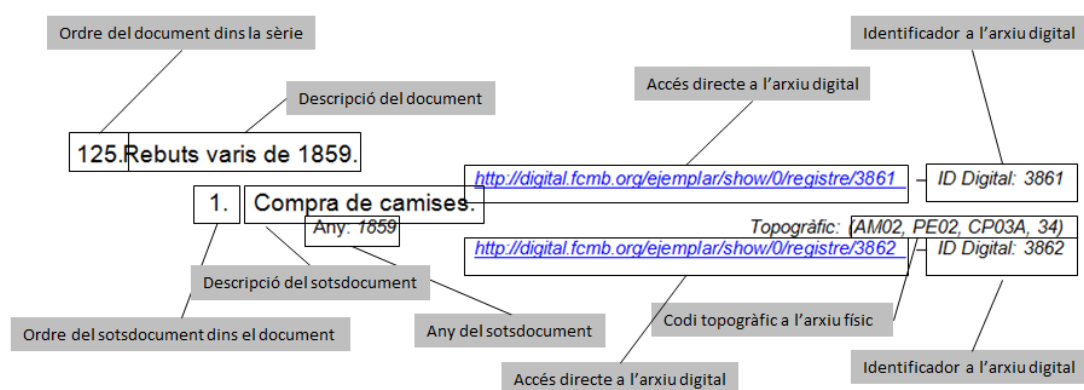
Ordre del document dins la sèrie

Identificador a l'arxiu digital

Accés directe a l'arxiu digital

Descripció del document

125. Rebuts varis de 1859.

http://digital.fcmb.org/ejemplar/show/0/registre/3861 ID Digital: 3861

1. Compra de camises.

Any: 1859

Topogràfic: (AM02, PE02, CP03A, 34)

http://digital.fcmb.org/ejemplar/show/0/registre/3862 ID Digital: 3862

Descripció del sotsdocument

Codi topogràfic a l'arxiu físic

Ordre del sotsdocument dins el document

Any del sotsdocument

Identificador a l'arxiu digital

Accés directe a l'arxiu digital